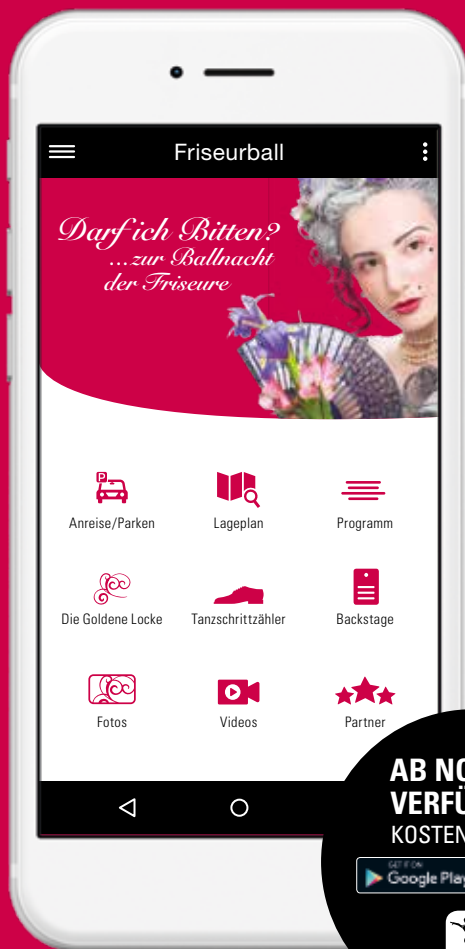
Friseurball

Darf ich Bitten? ...zur Ballnacht der Friseure

Anreise/Parken

Lageplan

Programm

Die Goldene Locke

Tanzschrittzähler

Backstage

Fotos

Videos

Partner

AB NO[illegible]
VERFÜ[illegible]
KOSTEN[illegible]

GET IT ON
Google Play